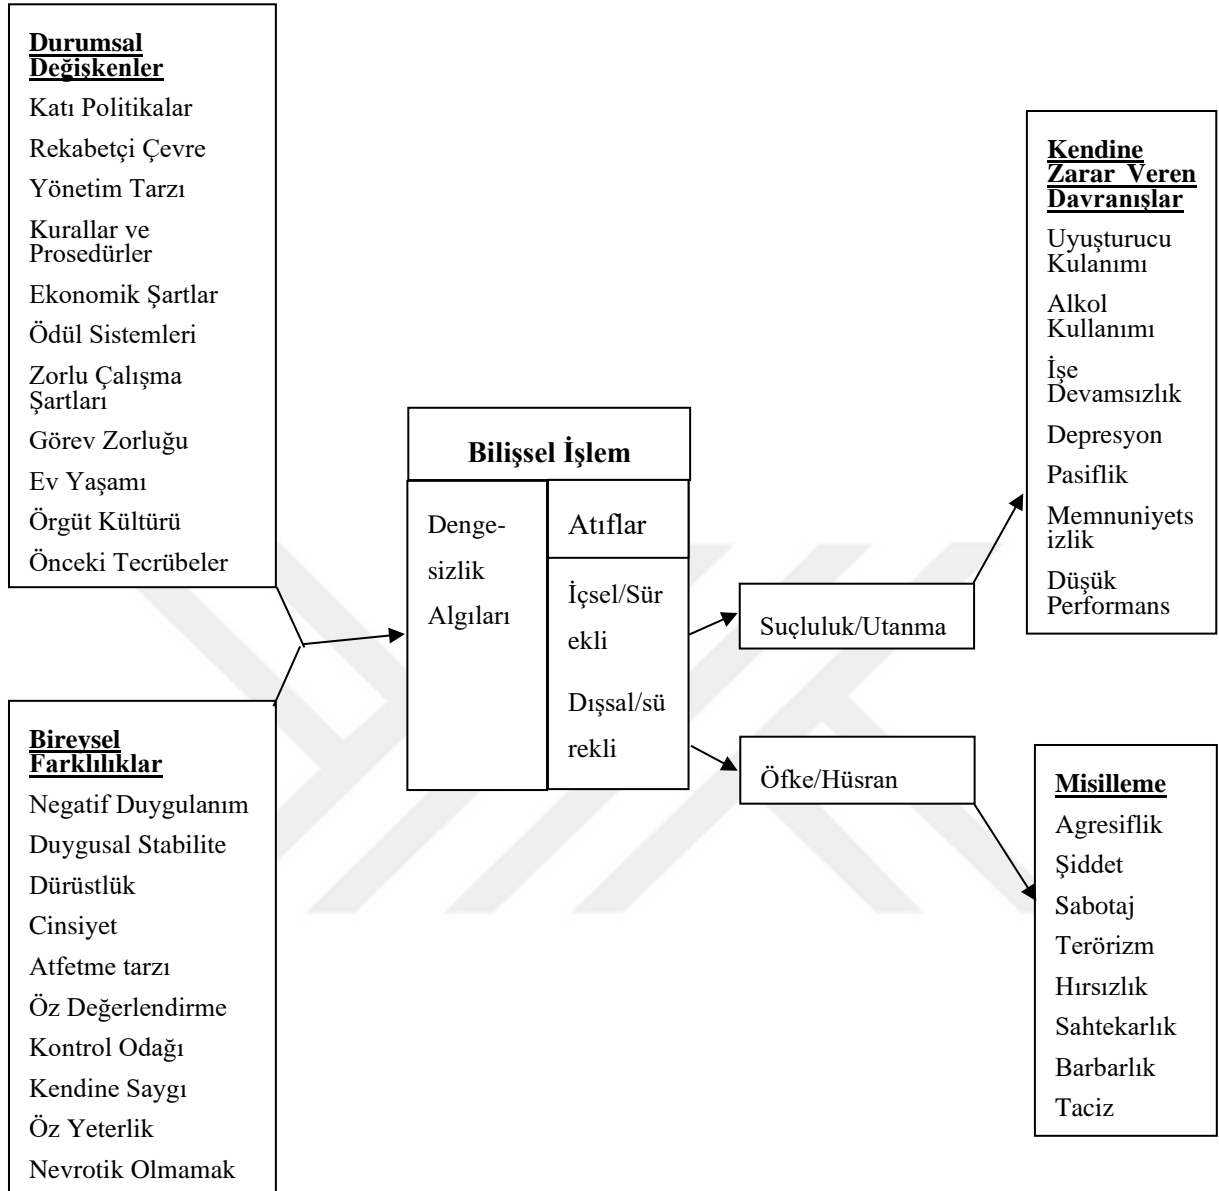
Durumsal Değişkenler
Katı Politikalar
Rekabetçi Çevre
Yönetim Tarzı
Kurallar ve Prosedürler
Ekonomik Şartlar
Ödül Sistemleri
Zorlu Çalışma Şartları
Görev Zorluğu
Ev Yaşamı
Örgüt Kültürü
Önceki Tecrübeler

Bireysel Farklılıklar
Negatif Duygulanım
Duygusal Stabilite
Dürüstlük
Cinsiyet
Atfetme tarzı
Öz Değerlendirme
Kontrol Odağı
Kendine Saygı
Öz Yeterlik
Nevrotik Olmamak

Bilişsel İşlem
Dengesizlik Algıları
Atıflar
İçsel/Sürekli
Dışsal/sürekli

Suçluluk/Utanma
Öfke/Hüsran

Kendine Zarar Veren Davranışlar
Uyuşturucu Kulanımı
Alkol Kullanımı
İşe Devamsızlık
Depresyon
Pasiflik
Memnuniyetsizlik
Düşük Performans

Misilleme
Agresiflik
Şiddet
Sabotaj
Terörizm
Hırsızlık
Sahtekarlık
Barbarlık
Taciz